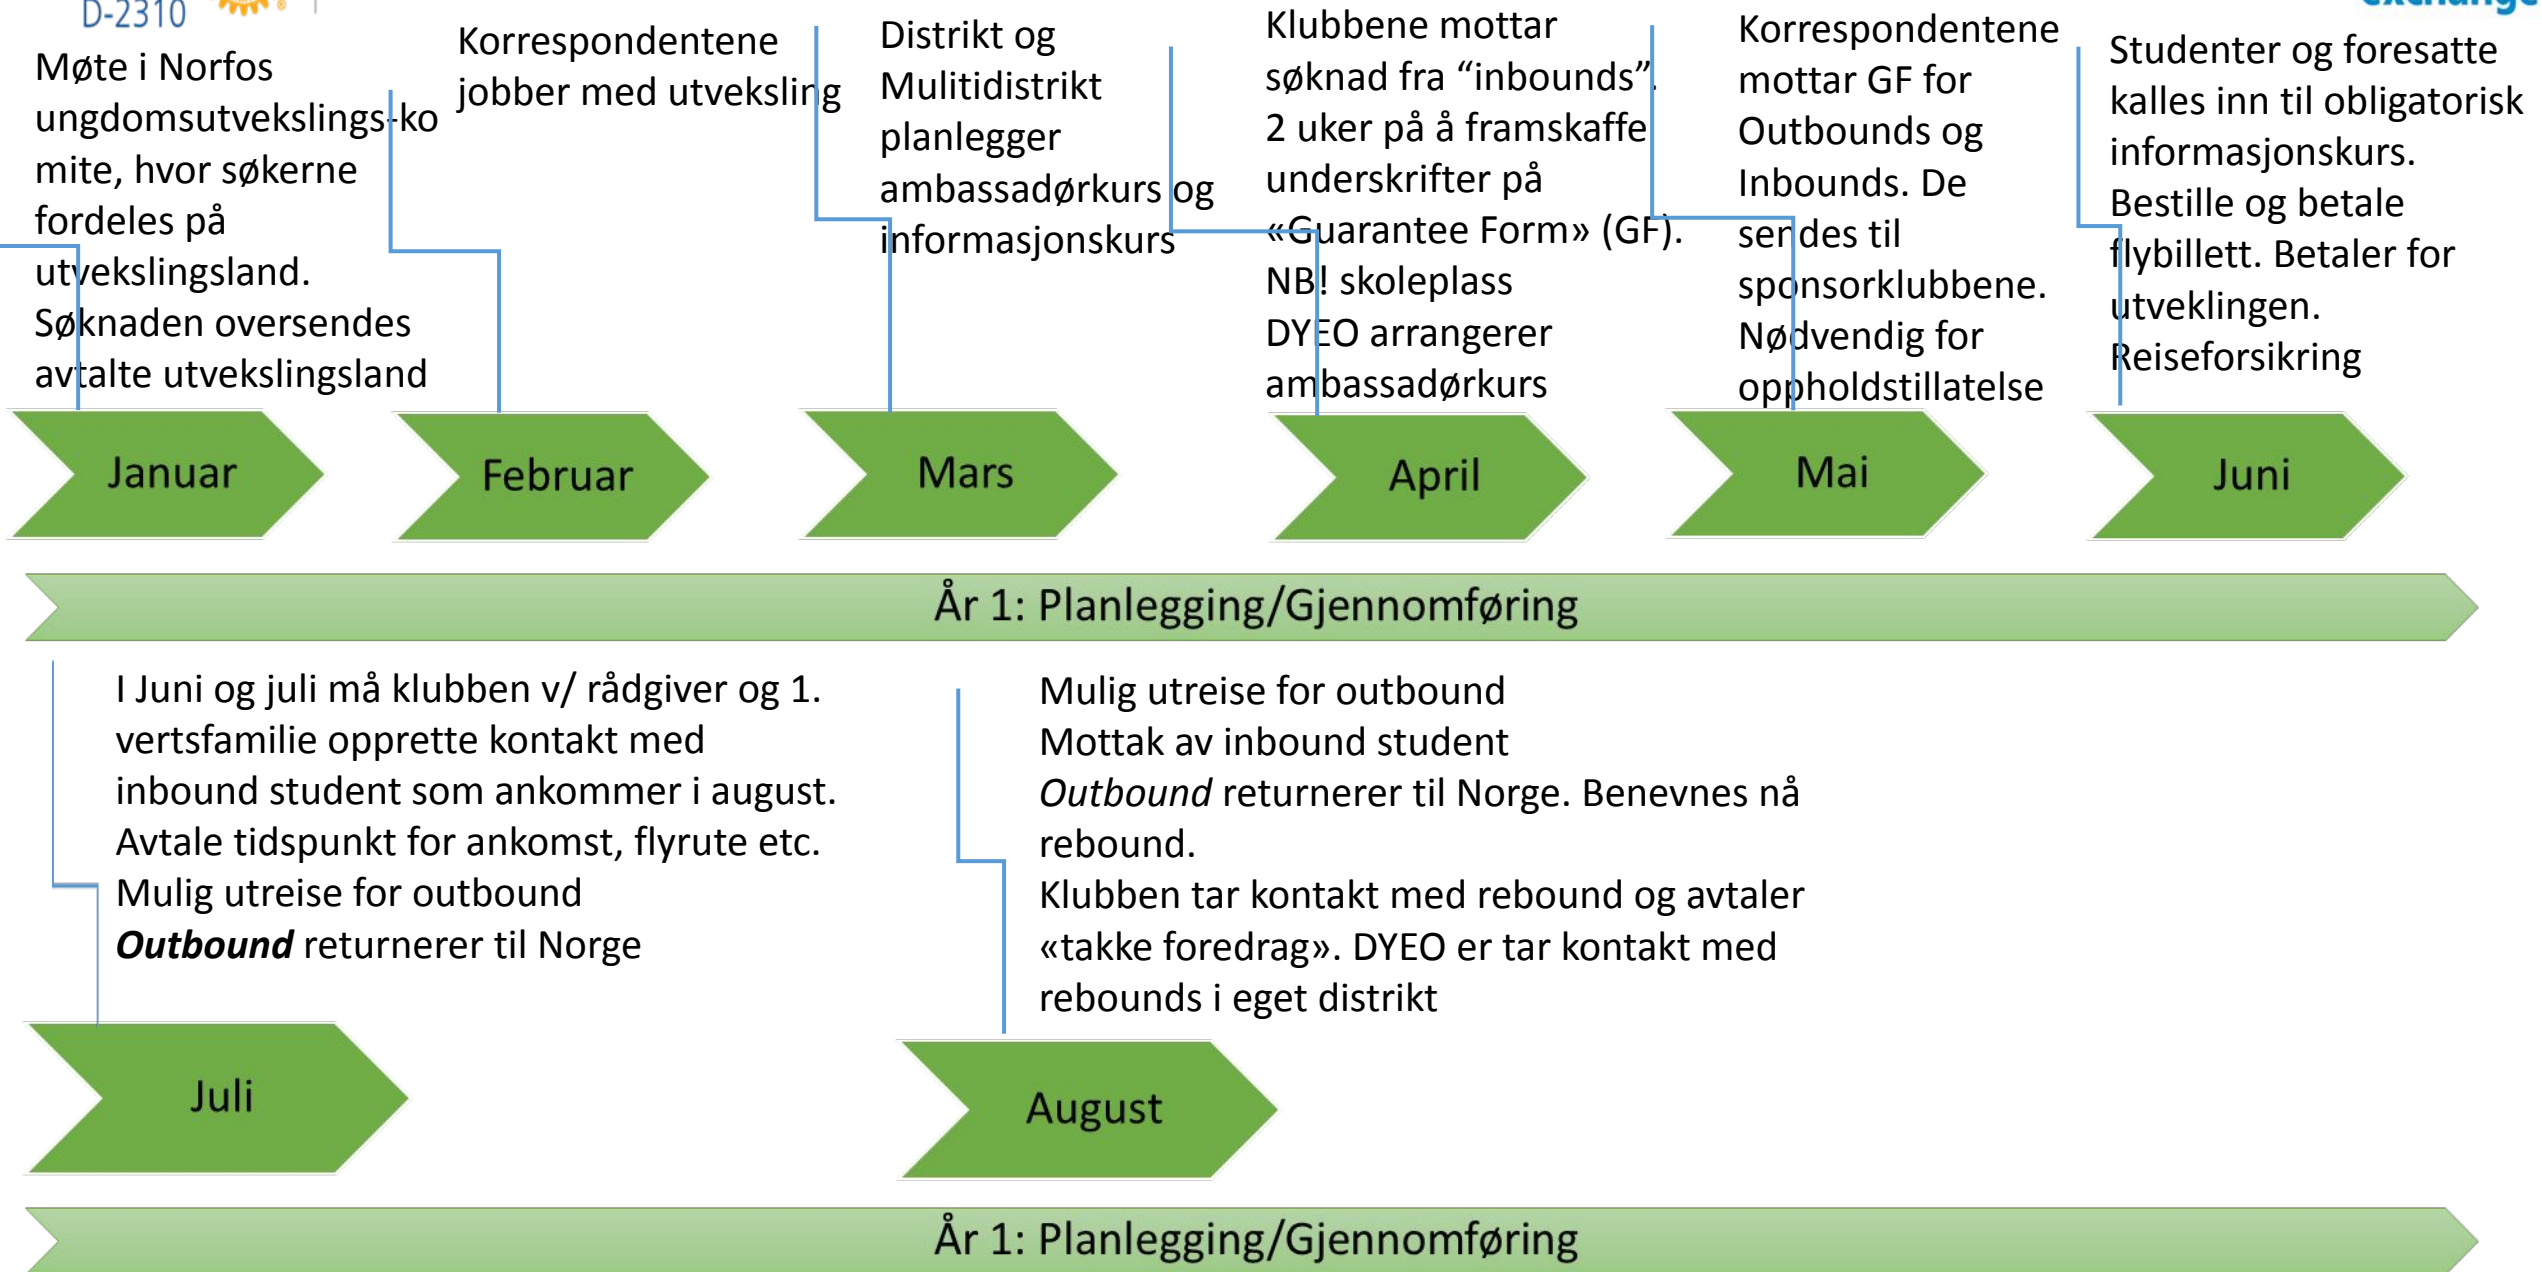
D-2310

Møte i Norfos ungdomsutvekslings-komite, hvor søkerne fordeles på utvekslingsland. Søknaden oversendes avtalte utvekslingsland

Korrespondentene jobber med utveksling

Distrikt og Mulitidistrikt planlegger ambassadørkurs og informasjonskurs

Klubbene mottar søknad fra "inbounds". 2 uker på å framskaffe underskrifter på «Guarantee Form» (GF). NB! skoleplass DYEO arrangerer ambassadørkurs

Korrespondentene mottar GF for Outbounds og Inbounds. De sendes til sponsorklubbene. Nødvendig for oppholdstillatelse

Studenter og foresatte kalles inn til obligatorisk informasjonskurs. Bestille og betale flybillett. Betaler for utveklingen. Reiseforsikring

Januar

Februar

Mars

April

Mai

Juni

År 1: Planlegging/Gjennomføring

I Juni og juli må klubben v/ rådgiver og 1. vertsfamilie opprette kontakt med inbound student som ankommer i august. Avtale tidspunkt for ankomst, flyrute etc.
Mulig utreise for outbound
***Outbound*** returnerer til Norge

Mulig utreise for outbound
Mottak av inbound student
*Outbound* returnerer til Norge. Benevnes nå rebound.
Klubben tar kontakt med rebound og avtaler «takke foredrag». DYEO er tar kontakt med rebounds i eget distrikt

Juli

August

År 1: Planlegging/Gjennomføring